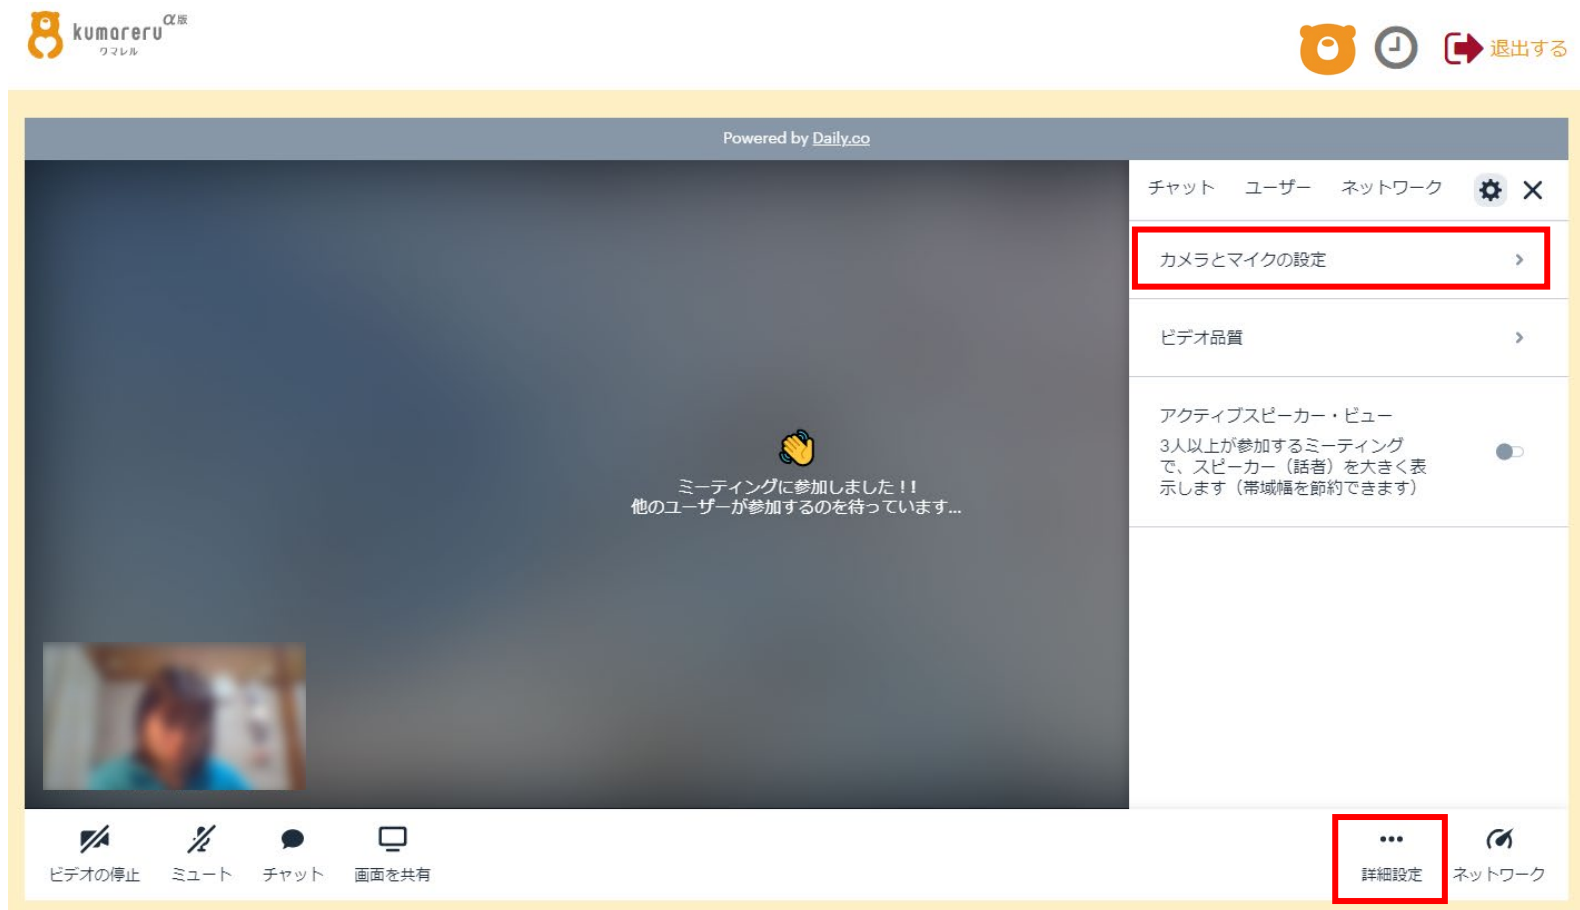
kumareru α版
クマレル

退出する

Powered by Daily.co

チャット ユーザー ネットワーク

カメラとマイクの設定 ›

ビデオ品質 ›

アクティブスピーカー・ビュー
3人以上が参加するミーティングで、スピーカー（話者）を大きく表示します（帯域幅を節約できます）

ミーティングに参加しました！！
他のユーザーが参加するのを待っています...

ビデオの停止 ミュート チャット 画面を共有

詳細設定 ネットワーク